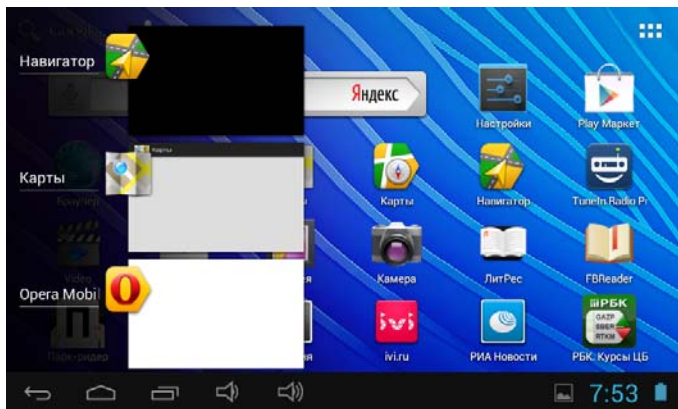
Навигатор

Яндекс

Настройки

Play Маркет

Карты

Карты

Карты

Навигатор

TuneIn Radio Pr

Браузер

Камера

ЛитРес

FBReader

Video

Opera Mobi

ivi.ru

РИА Новости

РБК. Курсы ЦБ

РБК

ivi

Плеер-видео

7:53